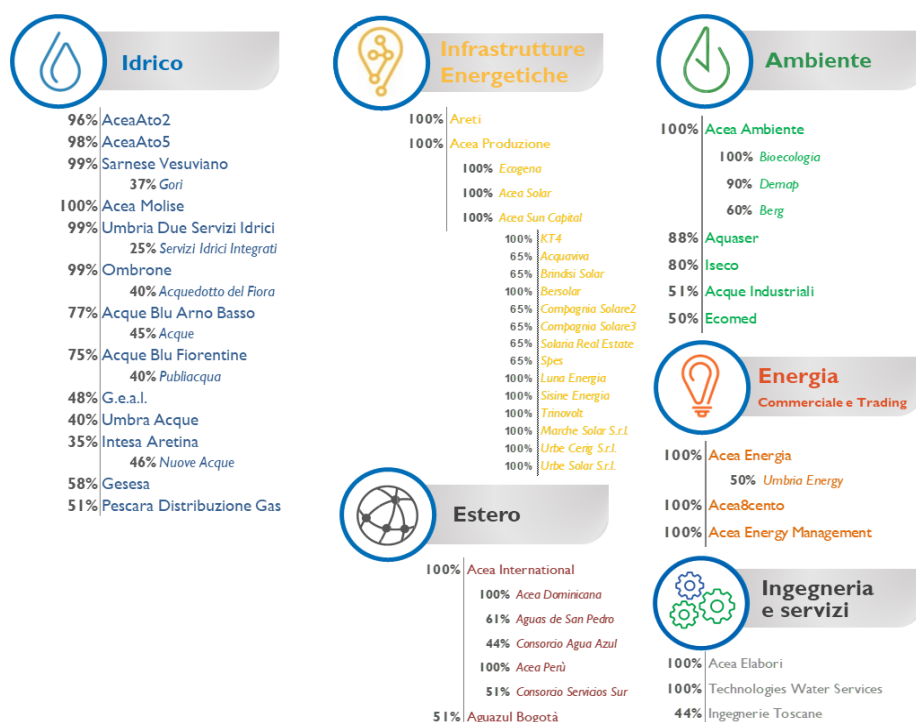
Idrico

96% AceaAto2
98% AceaAto5
99% Sarnese Vesuviano
37% Gori
100% Acea Molise
99% Umbria Due Servizi Idrici
25% Servizi Idrici Integrati
99% Ombrone
40% Acquedotto del Fiora
77% Acque Blu Arno Basso
45% Acque
75% Acque Blu Fiorentine
40% Publiacqua
48% G.e.a.l.
40% Umbra Acque
35% Intesa Aretina
46% Nuove Acque
58% Gesesa
51% Pescara Distribuzione Gas

Infrastrutture Energetiche

100% Areti
100% Acea Produzione
100% Ecogena
100% Acea Solar
100% Acea Sun Capital
100% KT4
65% Acquaviva
65% Brindisi Solar
100% Bersolar
65% Compagnia Solare2
65% Compagnia Solare3
65% Solaria Real Estate
65% Spes
100% Luna Energia
100% Sisine Energia
100% Trinovolt
100% Marche Solar S.r.l.
100% Urbe Cerig S.r.l.
100% Urbe Solar S.r.l.

Estero

100% Acea International
100% Acea Dominicana
61% Aguas de San Pedro
44% Consorcio Agua Azul
100% Acea Perù
51% Consorcio Servicios Sur
51% Aguazul Bogotà

Ambiente

100% Acea Ambiente
100% Bioecologia
90% Demap
60% Berg
88% Aquaser
80% Iseco
51% Acque Industriali
50% Ecomed

Energia
Commerciale e Trading

100% Acea Energia
50% Umbria Energy
100% Acea8cento
100% Acea Energy Management

Ingegneria e servizi

100% Acea Elabori
100% Technologies Water Services
44% Ingegnerie Toscane